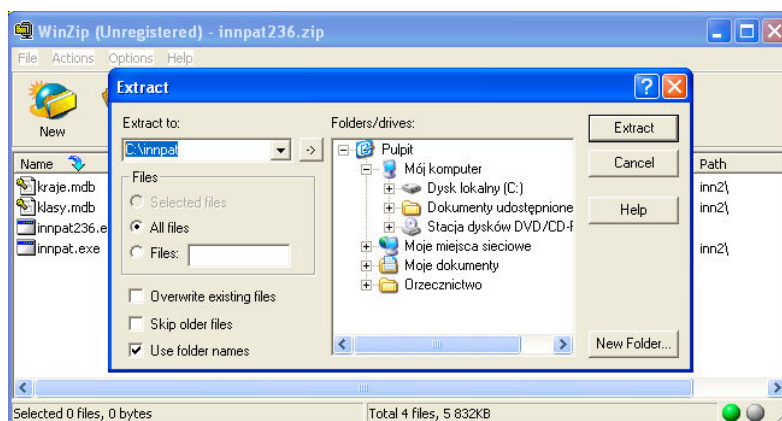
WinZip (Unregistered) - innpat236.zip

File Actions Options Help

New

Name

kraje.mdb

klasy.mdb

innpat236.e

innpat.exe

Path

inn2\

inn2\

inn2\

Extract

Extract to:

C:\innpat

Files

Selected files

All files

Files:

Overwrite existing files

Skip older files

Use folder names

Folders/drives:

Pulpit

Mój komputer

Dysk lokalny (C:)

Dokumenty udostępnione

Stacja dysków DVD/CD-F

Moje miejsca sieciowe

Moje dokumenty

Orzecznictwo

Extract

Cancel

Help

New Folder...

Selected 0 files, 0 bytes

Total 4 files, 5 832KB